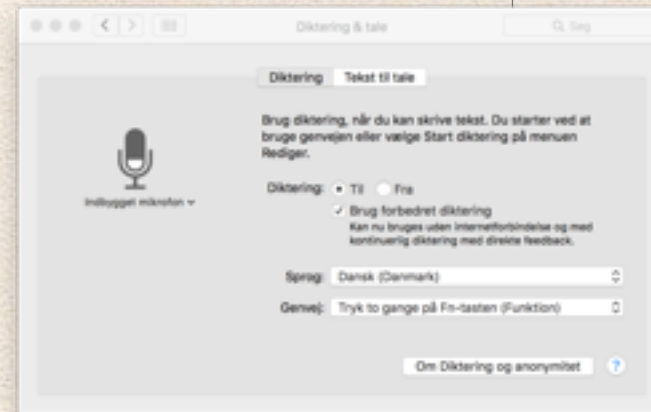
Diktering & tale

Søg

Diktering | Tekst til tale

Indbygget mikrofon

Brug diktering, når du kan skrive tekst. Du starter ved at bruge genvejen eller vælge Start diktering på menuen Rediger.

Diktering: Til Fra

Brug forbedret diktering
Kan nu bruges uden internetforbindelse og med kontinuerlig diktering med direkte feedback.

Sprog: Dansk (Danmark)

Genvej: Tryk to gange på Fn-tasten (Funktion)

Om Diktering og anonymitet

?